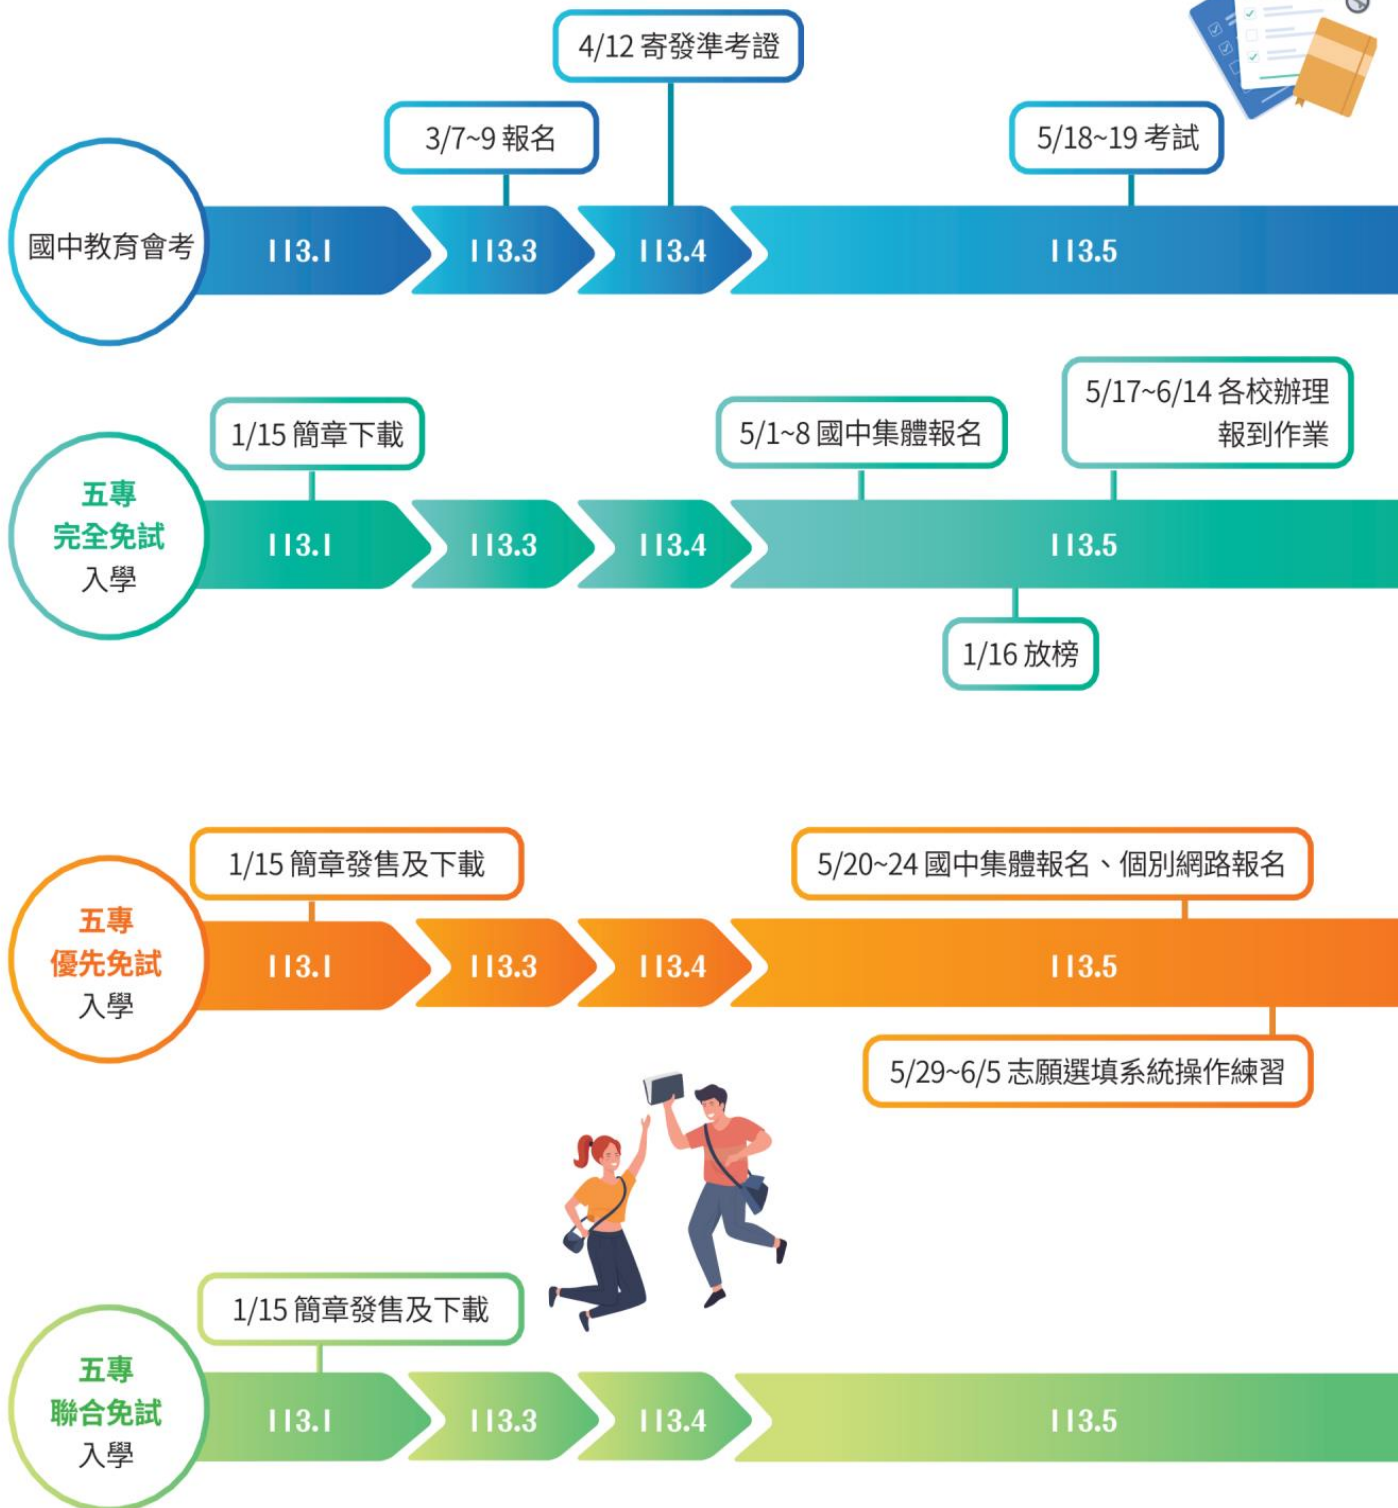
4/12 寄發準考證

3/7~9 報名

5/18~19 考試

國中教育會考

113.1

113.3

113.4

113.5

5/17~6/14 各校辦理報到作業

1/15 簡章下載

5/1~8 國中集體報名

五專完全免試入學

113.1

113.3

113.4

113.5

1/16 放榜

1/15 簡章發售及下載

5/20~24 國中集體報名、個別網路報名

五專優先免試入學

113.1

113.3

113.4

113.5

5/29~6/5 志願選填系統操作練習

1/15 簡章發售及下載

五專聯合免試入學

113.1

113.3

113.4

113.5